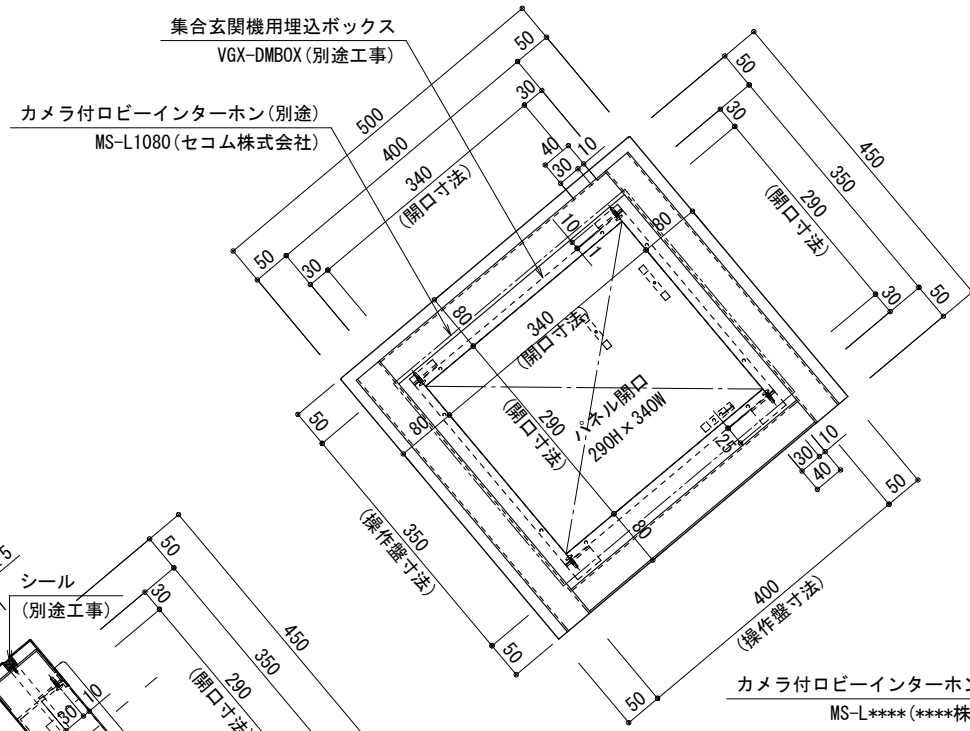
集合玄関機用埋込ボックス
VGX-DMBOX(別途工事)

カメラ付ロビーインターホン(別途)
MS-L1080(セコム株式会社)

500
400
340
(開口寸法)
50
30
50
30
40
30
10
10
80

50
30
450
350
290
(開口寸法)
30
50

80
340
(開口寸法)
290
(開口寸法)
パネル開口
290H×340W
80
25
80
30
10
40
50

50
350
(操作盤寸法)
50

400
(操作盤寸法)
50

カメラ付ロビーインターホン
MS-L****(****株

5
シール
(別途工事)
50
30
450
350
290
(開口寸法)
30
10